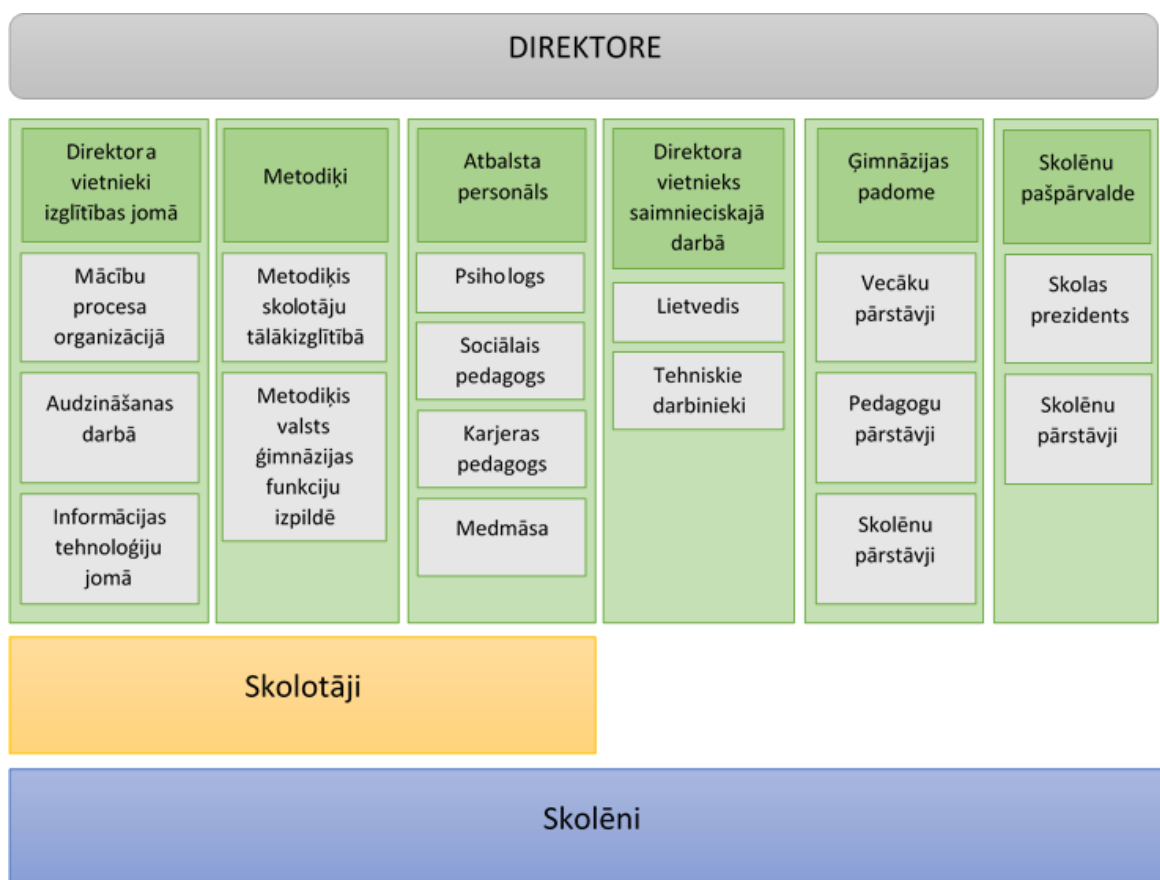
DIREKTORE

Direktora vietnieki izglītības jomā

Mācību procesa organizācijā

Audzināšanas darbā

Informācijas tehnoloģiju jomā

Metodiķi

Metodiķis skolotāju tālākizglītībā

Metodiķis valsts ģimnāzijas funkciju izpildē

Atbalsta personāls

Psihologs

Sociālais pedagogs

Karjeras pedagogs

Medmāsa

Direktora vietnieks saimnieciskajā darbā

Lietvedis

Tehniskie darbinieki

Ģimnāzijas padome

Vecāku pārstāvji

Pedagogu pārstāvji

Skolēnu pārstāvji

Skolēnu pašpārvalde

Skolas prezidents

Skolēnu pārstāvji

Skolotāji

Skolēni